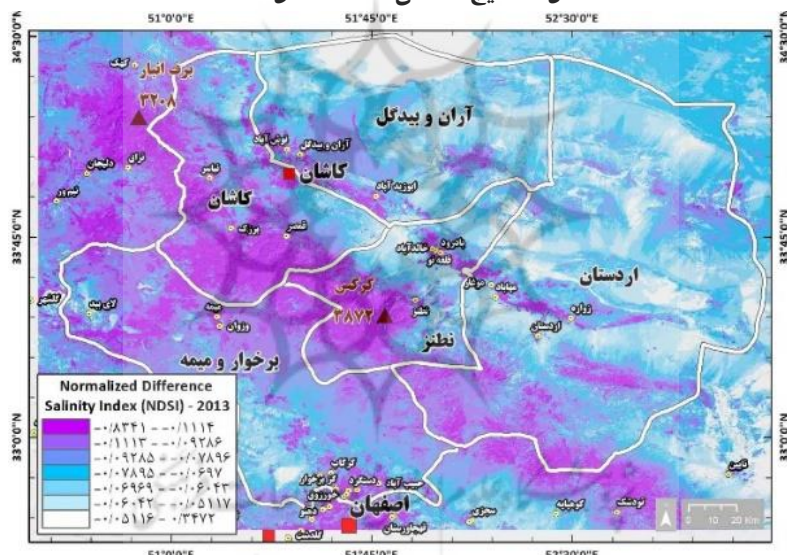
51°0'0"E
51°45'0"E
52°30'0"E
34°30'0"N
34°30'0"N
33°45'0"N
33°45'0"N
33°0'0"N
33°0'0"N

برف انبار
۳۲۰۸
کهک
آران و بیدگل
آران و بیدگل
نوش آباد
کاشان
ابوزید آباد
قزان
دلیجان
نیم ور
نیاسر
کاشان
برزک
قمصر
بادرود
خالدآباد
طرق
کرکس
۳۸۷۲
نطنز
نطنز
موته
ورزان
گلشهر
لای بید
میمه
برخوار و میمه
اردستان
اردستان
زواره
مهاباد
کوشک
اصفهان
گرگاب
دستجرد
حبیب آباد
دولت آباد
خورزوق
شاهین شهر
قهجاورستان
سجزی
کوهپایه
نودشگ
نائین

Normalized Difference Salinity Index (NDSI) - 2013
-۰/۸۳۴۱ -- -۰/۱۱۱۴
-۰/۱۱۱۳ -- -۰/۰۹۲۸۶
-۰/۰۹۲۸۵ -- -۰/۰۷۸۹۶
-۰/۰۷۸۹۵ -- -۰/۰۶۹۷
-۰/۰۶۹۶۹ -- -۰/۰۶۰۴۳
-۰/۰۶۰۴۲ -- -۰/۰۵۱۱۷
-۰/۰۵۱۱۶ -- ۰/۳۴۷۲

0 10 20 Km
51°0'0"E
51°45'0"E
52°30'0"E